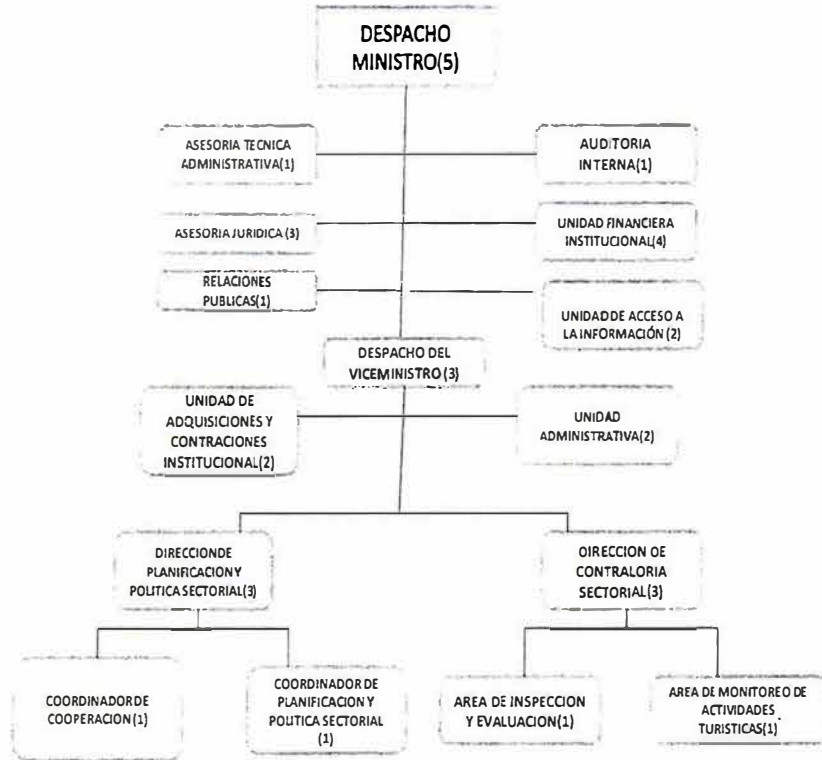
DESPACHO MINISTRO(5)

ASESORIA TECNICA ADMINISTRATIVA(1)

AUDITORIA INTERNA(1)

ASESORIA JURIDICA (3)

UNIDAD FINANCIERA INSTITUCIONAL(4)

RELACIONES PUBLICAS(1)

UNIDAD DE ACCESO A LA INFORMACIÓN (2)

DESPACHO DEL VICEMINISTRO (3)

UNIDAD DE ADQUISICIONES Y CONTRACIONES INSTITUCIONAL(2)

UNIDAD ADMINISTRATIVA(2)

DIRECCION DE PLANIFICACION Y POLITICA SECTORIAL(3)

DIRECCION DE CONTRALORIA SECTORIAL(3)

COORDINADOR DE COOPERACION (1)

COORDINADOR DE PLANIFICACION Y POLITICA SECTORIAL (1)

AREA DE INSPECCION Y EVALUACION(1)

AREA DE MONITOREO DE ACTIVIDADES TURISTICAS(1)